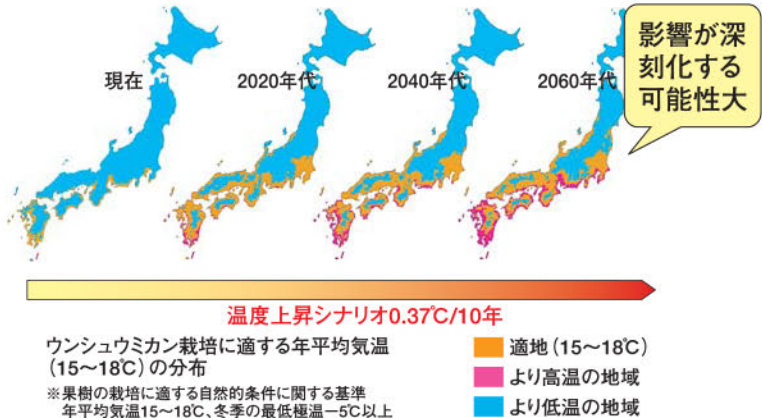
現在

2020年代

2040年代

2060年代

影響が深刻化する可能性大

温度上昇シナリオ0.37℃/10年

ウンシュウミカン栽培に適する年平均気温（15〜18℃）の分布

※果樹の栽培に適する自然的条件に関する基準
年平均気温15〜18℃、冬季の最低極温−5℃以上

適地（15〜18℃）

より高温の地域

より低温の地域